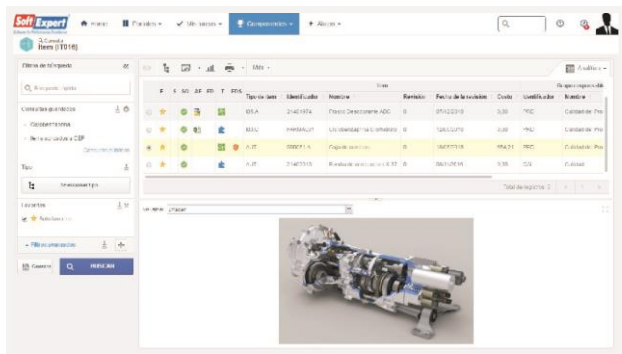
Soft Expert

Início | Painéis | Minhas tarefas | Componentes | Acesso

Consulta
Item (IT016)

Filtro de pesquisa

Busca rápida

Consultas guardadas

Componentes

Itens associados à CEP

Tipo

Favoritos

Filtro de pesquisa

Buscar

Mais

Análises

| F | S | SG | AF | FD | T | FDS | Tipo de item | Identificador | Nome | Revisão | Fecha de la revisión | Costo | Identificador | Nombre |
|---|---|---|---|---|---|---|---|---|---|---|---|---|---|---|
| | | | | | | | BSA | 21401974 | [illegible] | 0 | 07/03/2013 | 0,00 | PRD | Calidad de Pro |
| | | | | | | | BSA | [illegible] | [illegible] | 0 | 12/03/2013 | 0,00 | PRD | Calidad de Pro |
| | | | | | | | A-IT | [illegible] | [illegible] | 0 | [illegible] | 954,21 | PRD | Calidad de Pro |
| | | | | | | | A-IT | 21402310 | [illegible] | 0 | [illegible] | 0,00 | CAL | Calidad |

Total de registros: 3

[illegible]